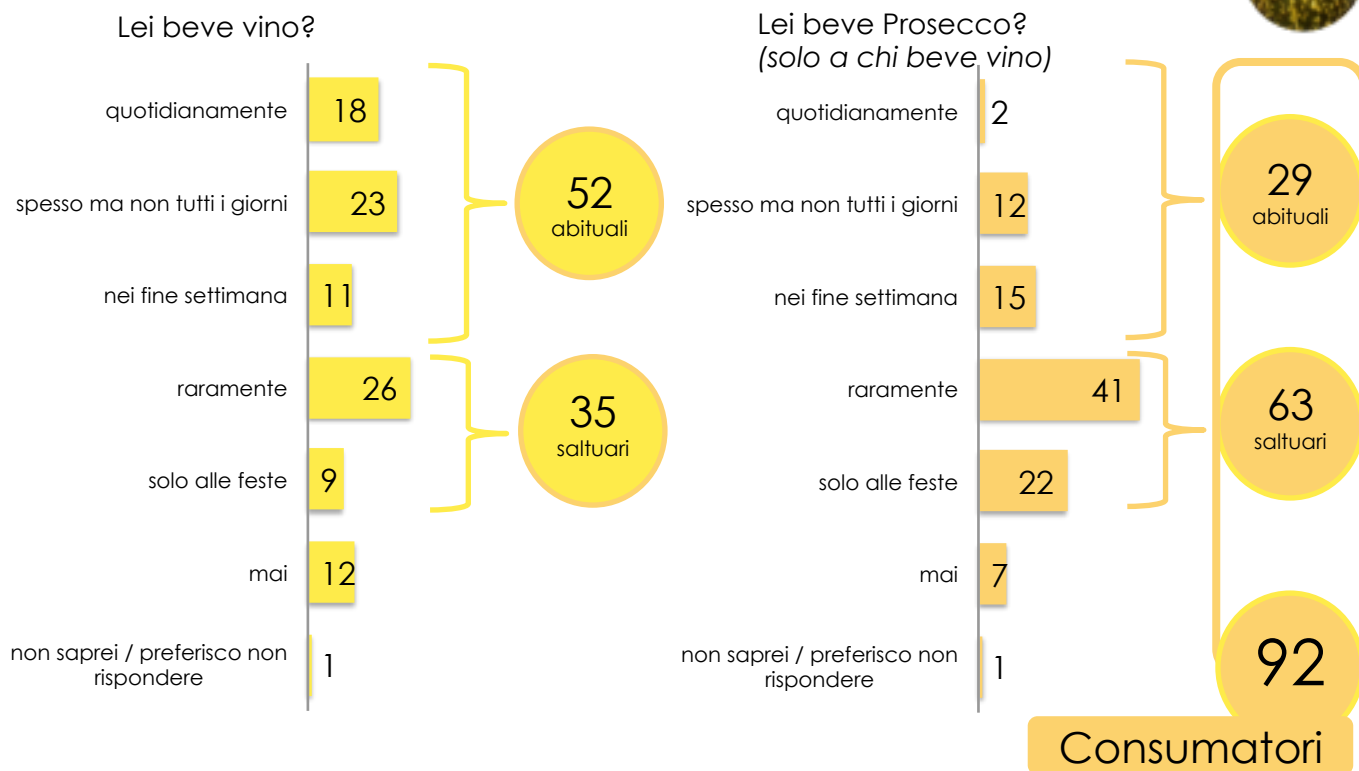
Lei beve vino?

quotidianamente 18
spesso ma non tutti i giorni 23
nei fine settimana 11
raramente 26
solo alle feste 9
mai 12
non saprei / preferisco non rispondere 1

52 abituali

35 saltuari

Lei beve Prosecco?
(solo a chi beve vino)

quotidianamente 2
spesso ma non tutti i giorni 12
nei fine settimana 15
raramente 41
solo alle feste 22
mai 7
non saprei / preferisco non rispondere 1

29 abituali

63 saltuari

92

Consumatori